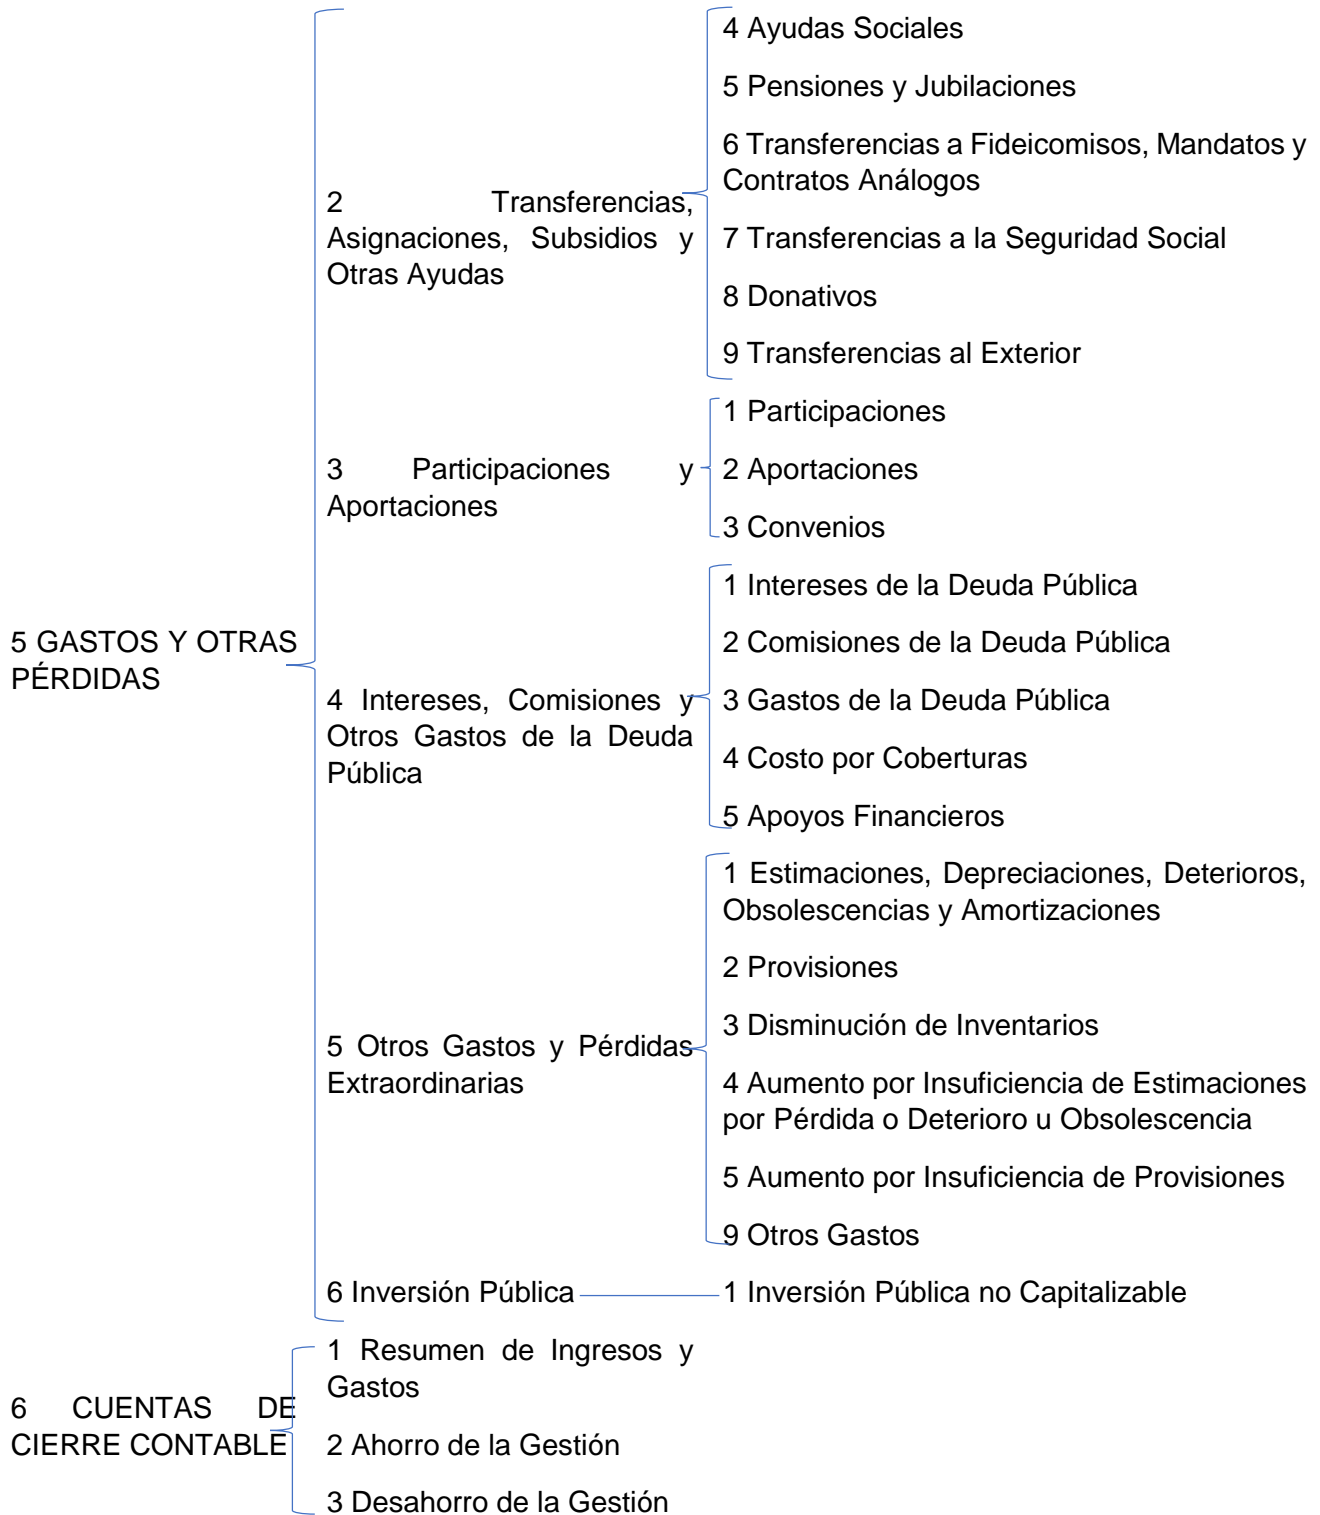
5 GASTOS Y OTRAS PÉRDIDAS

2 Transferencias, Asignaciones, Subsidios y Otras Ayudas

4 Ayudas Sociales

5 Pensiones y Jubilaciones

6 Transferencias a Fideicomisos, Mandatos y Contratos Análogos

7 Transferencias a la Seguridad Social

8 Donativos

9 Transferencias al Exterior

3 Participaciones y Aportaciones

1 Participaciones

2 Aportaciones

3 Convenios

4 Intereses, Comisiones y Otros Gastos de la Deuda Pública

1 Intereses de la Deuda Pública

2 Comisiones de la Deuda Pública

3 Gastos de la Deuda Pública

4 Costo por Coberturas

5 Apoyos Financieros

5 Otros Gastos y Pérdidas Extraordinarias

1 Estimaciones, Depreciaciones, Deterioros, Obsolescencias y Amortizaciones

2 Provisiones

3 Disminución de Inventarios

4 Aumento por Insuficiencia de Estimaciones por Pérdida o Deterioro u Obsolescencia

5 Aumento por Insuficiencia de Provisiones

9 Otros Gastos

6 Inversión Pública

1 Inversión Pública no Capitalizable

6 CUENTAS DE CIERRE CONTABLE

1 Resumen de Ingresos y Gastos

2 Ahorro de la Gestión

3 Desahorro de la Gestión